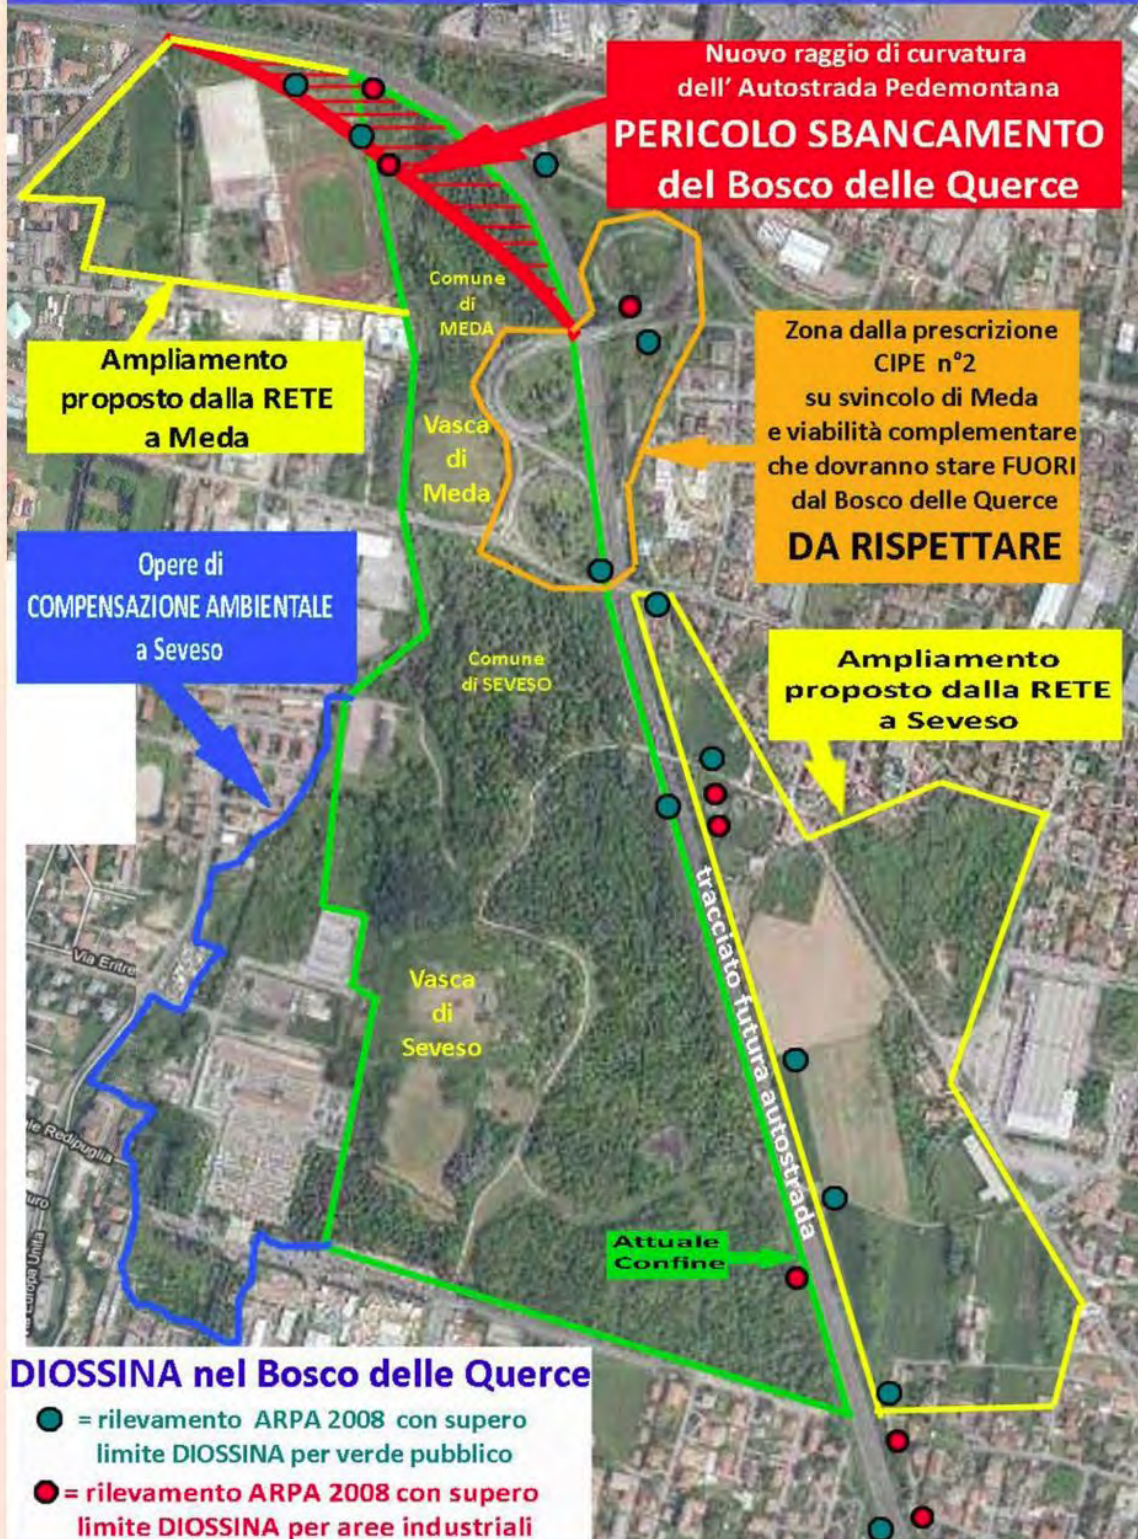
Nuovo raggio di curvatura dell' Autostrada Pedemontana
PERICOLO SBANCAMENTO del Bosco delle Querce

Comune di MEDA

Ampliamento proposto dalla RETE a Meda

Zona dalla prescrizione CIPE n°2 su svincolo di Meda e viabilità complementare che dovranno stare FUORI dal Bosco delle Querce
DA RISPETTARE

Vasca di Meda

Opere di COMPENSAZIONE AMBIENTALE a Seveso

Comune di SEVESO

Ampliamento proposto dalla RETE a Seveso

Via Eritrea

Vasca di Seveso

tracciato futura autostrada

Via Redipuglia

Via Europa Unita

Attuale Confine

DIOSSINA nel Bosco delle Querce
= rilevamento ARPA 2008 con supero limite DIOSSINA per verde pubblico
= rilevamento ARPA 2008 con supero limite DIOSSINA per aree industriali